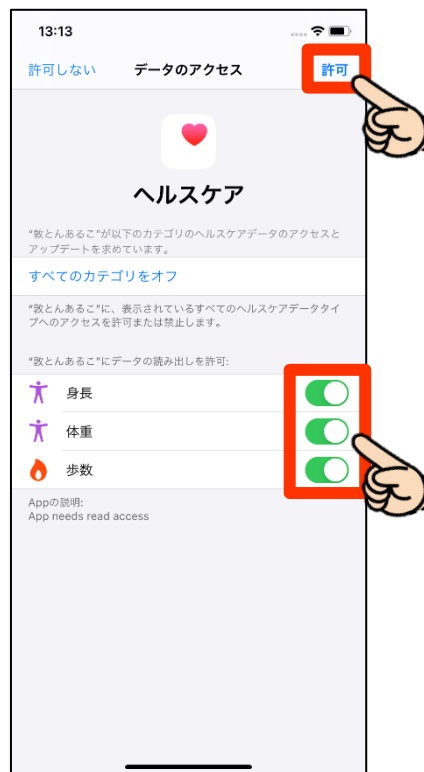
13:13

許可しない データのアクセス 許可

ヘルスケア

"敦とんあるこ"が以下のカテゴリのヘルスケアデータのアクセスとアップデートを求めています。

すべてのカテゴリをオフ

"敦とんあるこ"に、表示されているすべてのヘルスケアデータタイプへのアクセスを許可または禁止します。

"敦とんあるこ"にデータの読み出しを許可:

身長

体重

歩数

Appの説明:
App needs read access